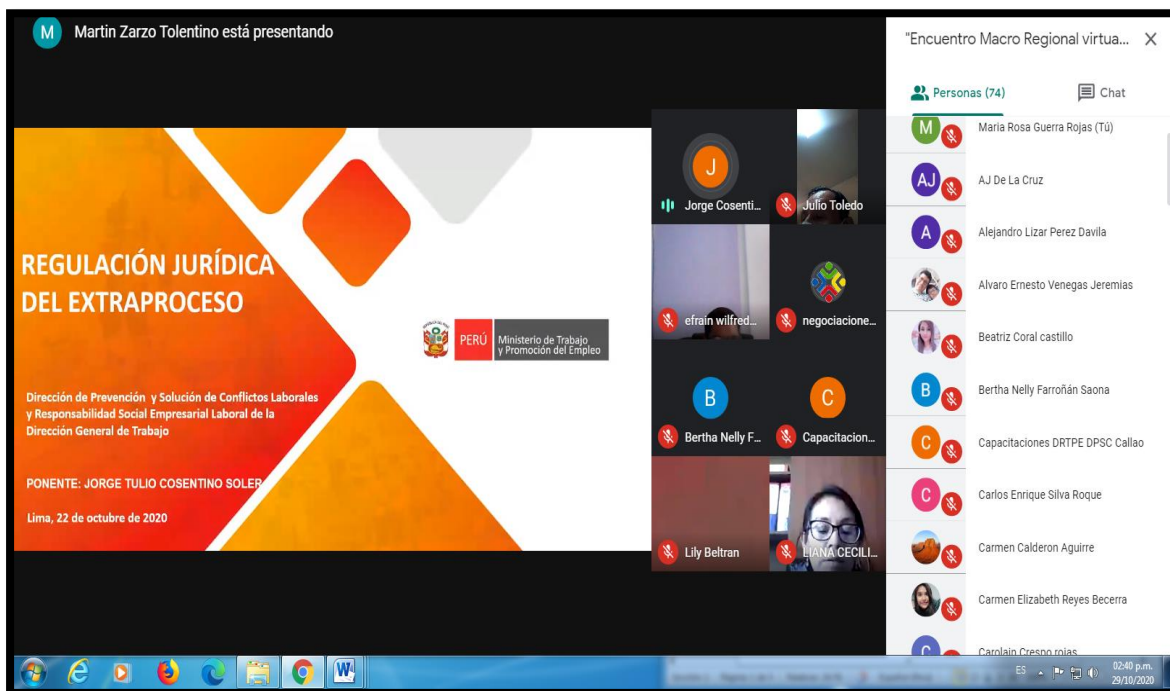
M Martin Zarzo Tolentino está presentando

REGULACIÓN JURÍDICA DEL EXTRAPROCESO

PERÚ Ministerio de Trabajo y Promoción del Empleo

Dirección de Prevención y Solución de Conflictos Laborales y Responsabilidad Social Empresarial Laboral de la Dirección General de Trabajo

PONENTE: JORGE TULIO COSENTINO SOLER

Lima, 22 de octubre de 2020

J
Jorge Cosenti...
Julio Toledo
efrain wilfred...
negociacione...
B
Bertha Nelly F...
C
Capacitacion...
Lily Beltran
LIANA CECILI...

"Encuentro Macro Regional virtua... X

Personas (74)
Chat

Maria Rosa Guerra Rojas (Tú)
AJ De La Cruz
Alejandro Lizar Perez Davila
Alvaro Ernesto Venegas Jeremias
Beatriz Coral castillo
Bertha Nelly Farroñán Saona
Capacitaciones DRTPE DPSC Callao
Carlos Enrique Silva Roque
Carmen Calderon Aguirre
Carmen Elizabeth Reyes Becerra
Carolain Crespo rojas

ES 02:40 p.m. 29/10/2020